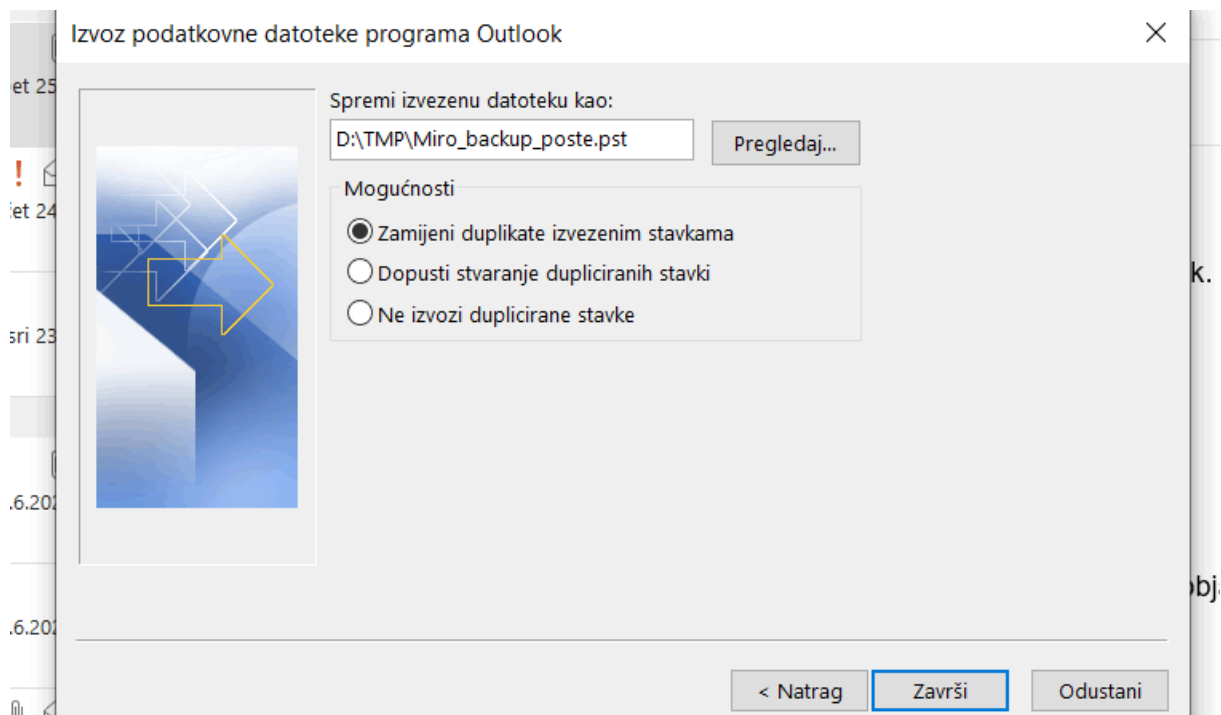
Izvoz podatkovne datoteke programa Outlook

Spremi izvezenu datoteku kao:
D:\TMP\Miro_backup_poste.pst
Pregledaj...

Mogućnosti
Zamijeni duplikate izvezenim stavkama
Dopusti stvaranje dupliciranih stavki
Ne izvozi duplicirane stavke

< Natrag
Završi
Odustani

et 25
!
et 24
sri 23
.6.202
.6.202
k.
bja